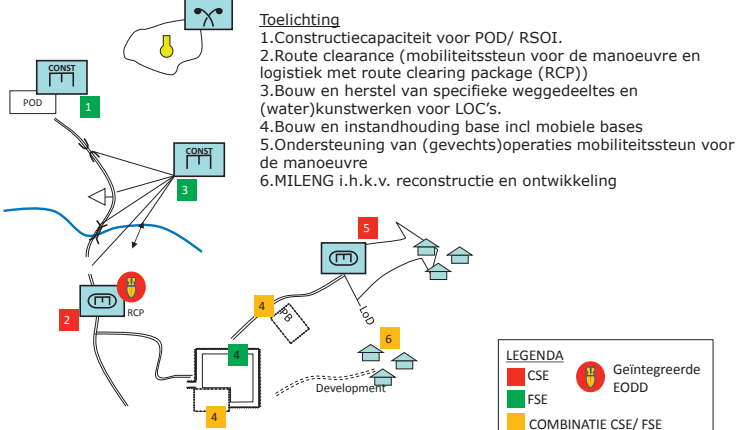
Toelichting
1.Constructiecapaciteit voor POD/ RSOI.
2.Route clearance (mobiliteitssteun voor de manoeuvre en logistiek met route clearing package (RCP))
3.Bouw en herstel van specifieke weggedeeltes en (water)kunstwerken voor LOC's.
4.Bouw en instandhouding base incl mobiele bases
5.Ondersteuning van (gevechts)operaties mobiliteitssteun voor de manoeuvre
6.MILENG i.h.k.v. reconstructie en ontwikkeling

CONST
POD
1
CONST
3
5
2
RCP
4
PB
LoD
6
4
4
Development

LEGENDA
CSE
FSE
COMBINATIE CSE/ FSE
Geïntegreerde EODD